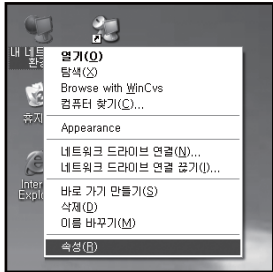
내 네트
환경

휴지

Inter
Explo

열기(O)
탐색(X)
Browse with WinCvs
컴퓨터 찾기(C)...
Appearance
네트워크 드라이브 연결(N)...
네트워크 드라이브 연결 끊기(I)...
바로 가기 만들기(S)
삭제(D)
이름 바꾸기(M)
속성(R)